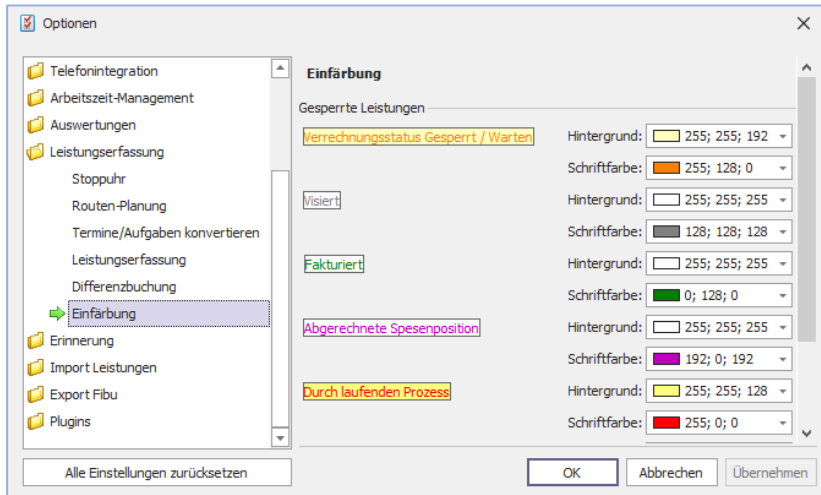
Optionen

Telefonintegration
Arbeitszeit-Management
Auswertungen
Leistungserfassung
Stoppuhr
Routen-Planung
Termine/Aufgaben konvertieren
Leistungserfassung
Differenzbuchung
Einfärbung
Erinnerung
Import Leistungen
Export Fibu
Plugins

Einfärbung

Gesperrte Leistungen

| | | |
|---|---|---|
| Verrechnungsstatus Gesperrt / Warten | Hintergrund: | 255; 255; 192 |
| | Schriftfarbe: | 255; 128; 0 |
| Visiert | Hintergrund: | 255; 255; 255 |
| | Schriftfarbe: | 128; 128; 128 |
| Fakturiert | Hintergrund: | 255; 255; 255 |
| | Schriftfarbe: | 0; 128; 0 |
| Abgerechnete Spesenposition | Hintergrund: | 255; 255; 255 |
| | Schriftfarbe: | 192; 0; 192 |
| Durch laufenden Prozess | Hintergrund: | 255; 255; 128 |
| | Schriftfarbe: | 255; 0; 0 |

Alle Einstellungen zurücksetzen

OK
Abbrechen
Übernehmen